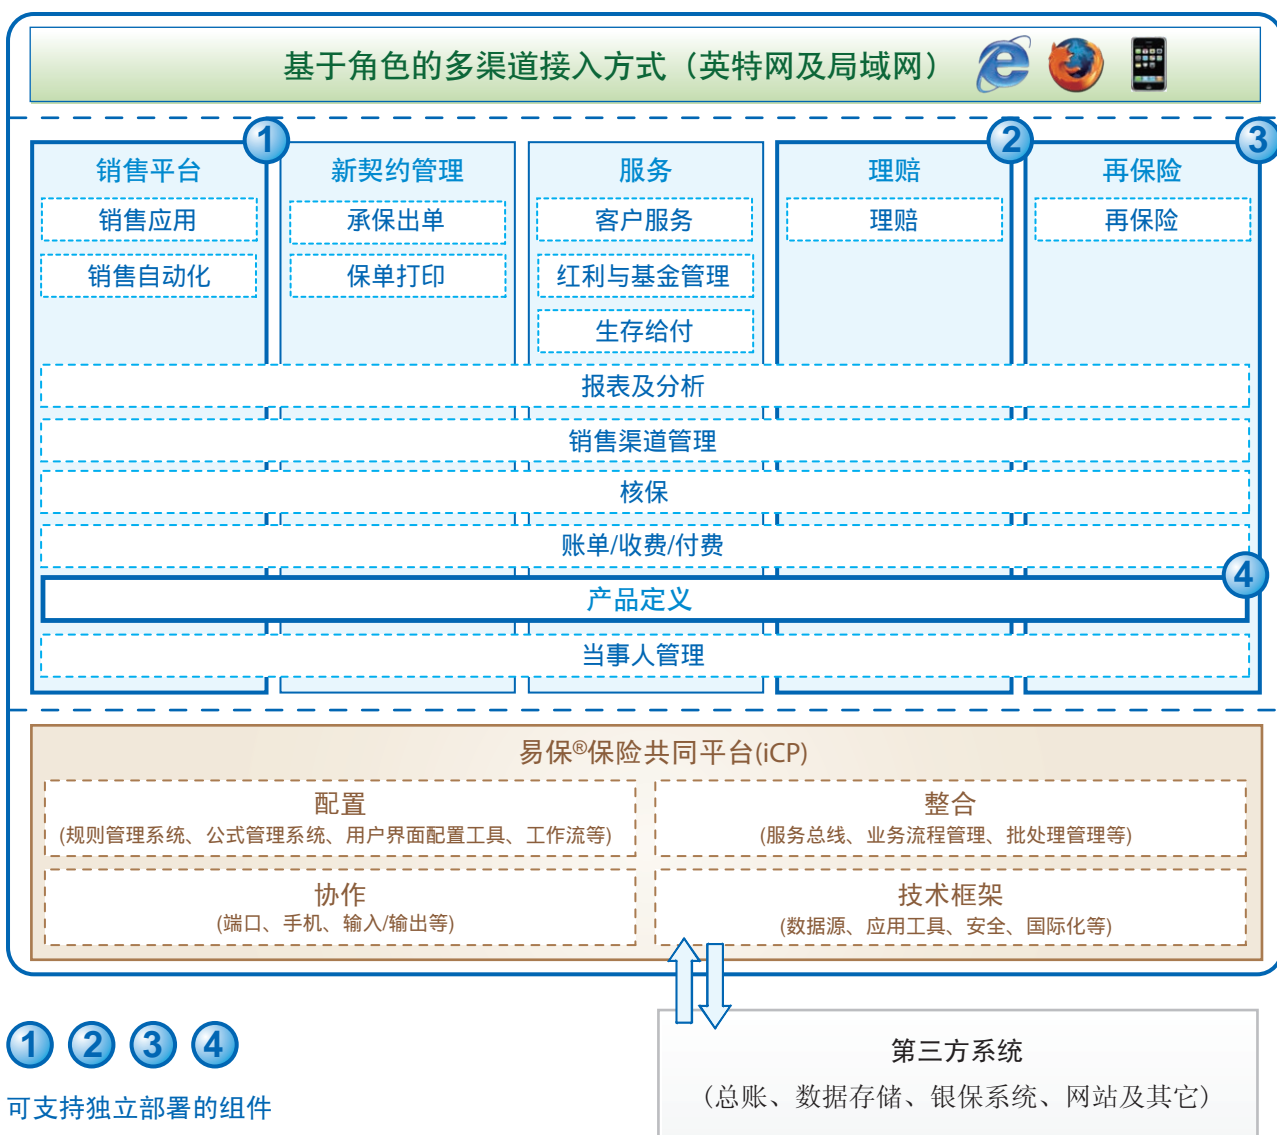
基于角色的多渠道接入方式（英特网及局域网）

1

销售平台

销售应用

销售自动化

新契约管理

承保出单

保单打印

服务

客户服务

红利与基金管理

生存给付

2

理赔

理赔

3

再保险

再保险

报表及分析

销售渠道管理

核保

账单/收费/付费

4

产品定义

当事人管理

易保®保险共同平台(iCP)

配置
(规则管理系统、公式管理系统、用户界面配置工具、工作流等)

整合
(服务总线、业务流程管理、批处理管理等)

协作
(端口、手机、输入/输出等)

技术框架
(数据源、应用工具、安全、国际化等)

第三方系统
(总账、数据存储、银保系统、网站及其它)

1 2 3 4

可支持独立部署的组件